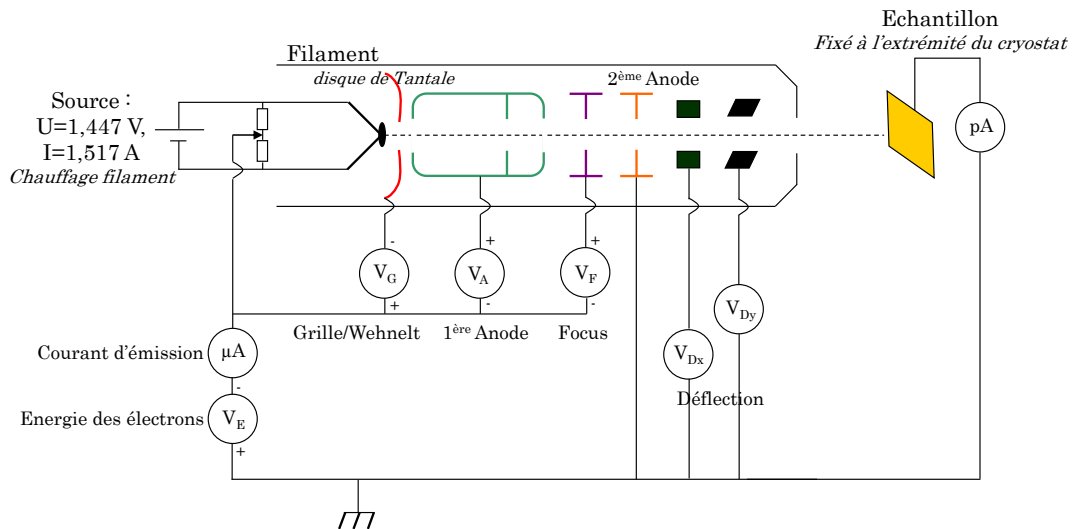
Echantillon
Fixé à l'extrémité du cryostat
Filament
disque de Tantale
$2^{\text{ème}}$ Anode
Source :
U=1,447 V,
I=1,517 A
Chauffage filament
pA
-
$V_G$
+
+
$V_A$
-
+
$V_F$
-
$V_{Dy}$
Grille/Wehnelt
$1^{\text{ère}}$ Anode
Focus
$V_{Dx}$
Courant d'émission
μA
-
Energie des électrons
$V_E$
+
Déflection